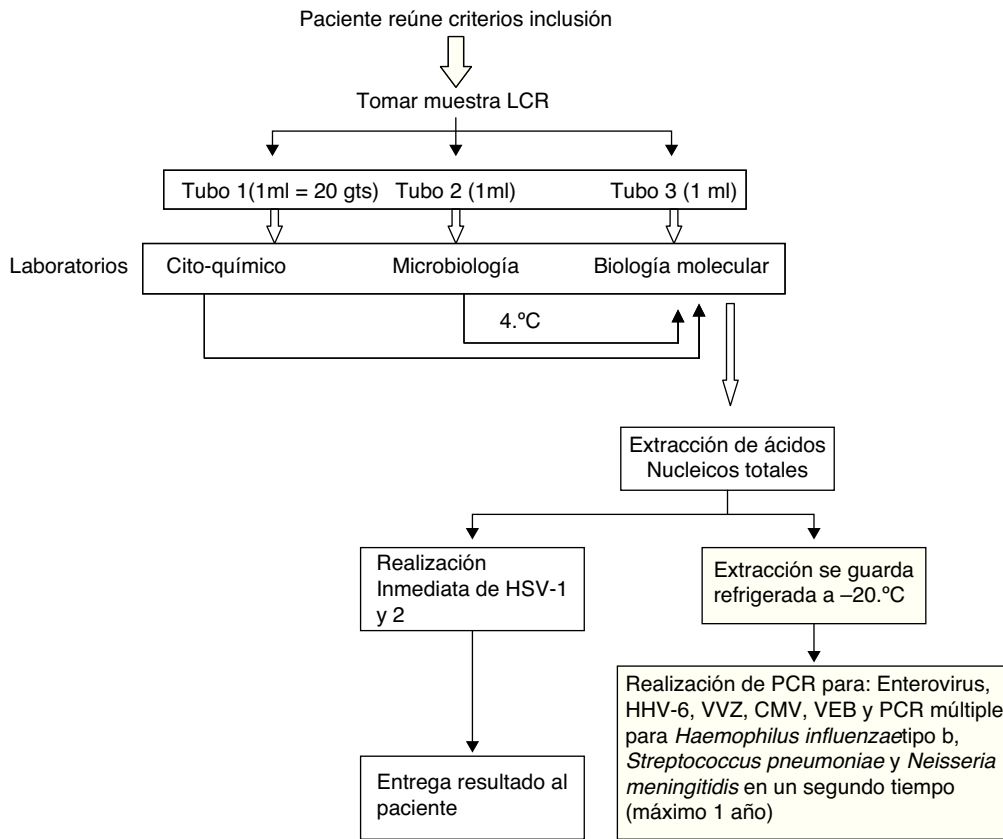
Paciente reúne criterios inclusión

Tomar muestra LCR

Tubo 1(1ml = 20 gts) Tubo 2 (1ml) Tubo 3 (1 ml)

Laboratorios

Cito-químico

Microbiología

Biología molecular

4.ºC

Extracción de ácidos Nucleicos totales

Realización Inmediata de HSV-1 y 2

Extracción se guarda refrigerada a –20.ºC

Realización de PCR para: Enterovirus, HHV-6, VVZ, CMV, VEB y PCR múltiple para Haemophilus influenzaetipo b, Streptococcus pneumoniae y Neisseria meningitidis en un segundo tiempo (máximo 1 año)

Entrega resultado al paciente